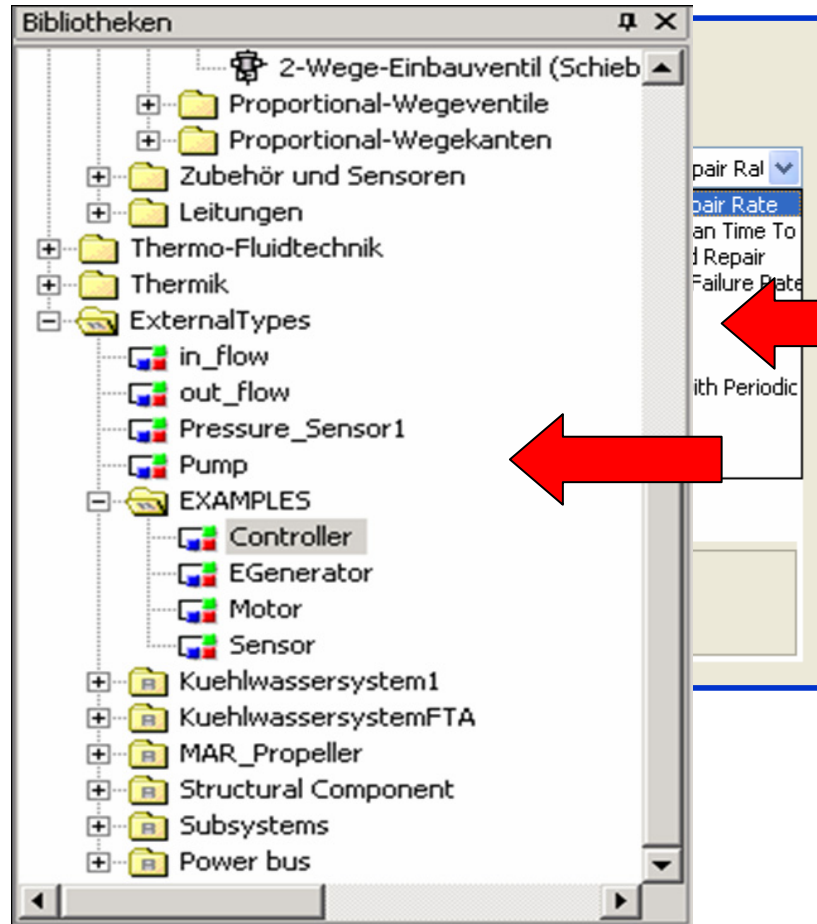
Bibliotheken

2-Wege-Einbauventil (Schieb
Proportional-Wegeventile
Proportional-Wegekanten
Zubehör und Sensoren
Leitungen
Thermo-Fluidtechnik
Thermik
ExternalTypes
in_flow
out_flow
Pressure_Sensor1
Pump
EXAMPLES
Controller
EGenerator
Motor
Sensor
Kuehlwassersystem1
KuehlwassersystemFTA
MAR_Propeller
Structural Component
Subsystems
Power bus

pair Ra
pair Rate
an Time To
d Repair
Failure Rate
ith Periodic